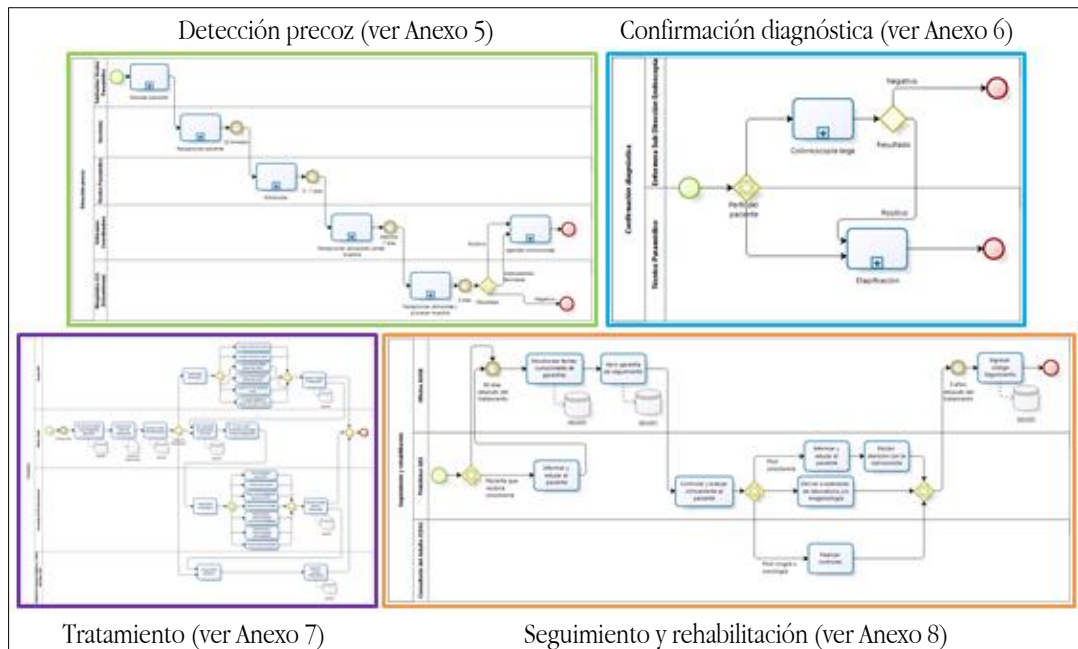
Detección precoz (ver Anexo 5)

Confirmación diagnóstica (ver Anexo 6)

Confirmación diagnóstica

Enfermera Sub Dirección Endoscopía

Técnico Paramédico

Negativo

Colonoscopía larga

Resultado

Perfil del paciente

Positivo

Etapificación

Tratamiento (ver Anexo 7)

Seguimiento y rehabilitación (ver Anexo 8)